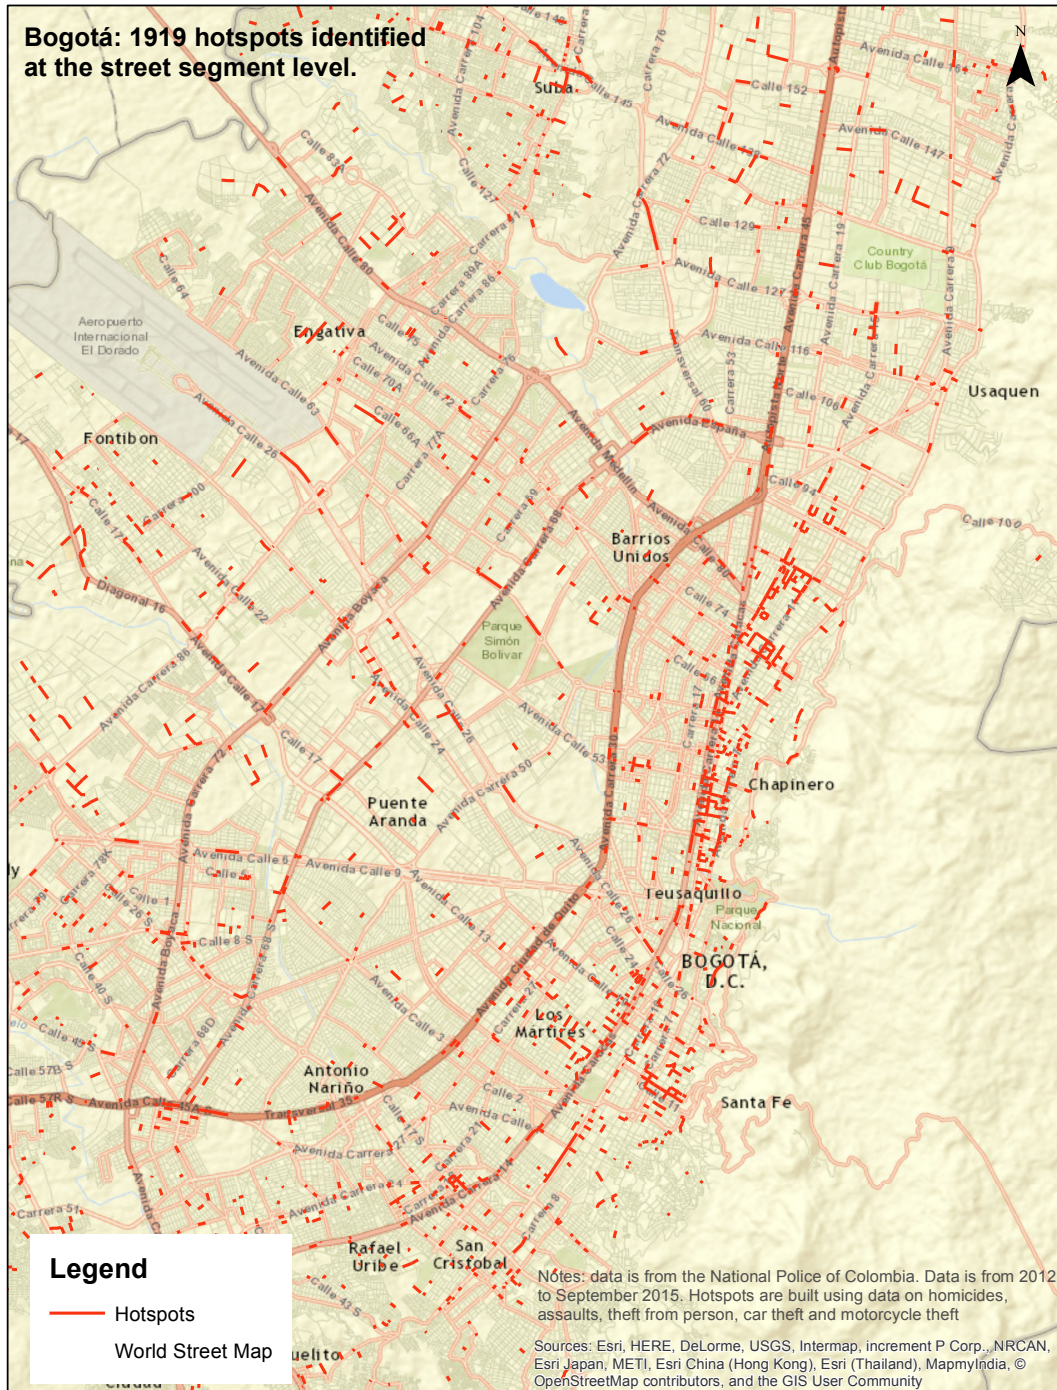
Bogotá: 1919 hotspots identified at the street segment level.

N

Suba
Calle 152
Avenida Calle 153
Avenida Calle 147
Avenida Calle 145
Calle 138
Calle 127
Calle 83A
Avenida Carrera 104
Carrera 76
Avenida Carrera 72
Calle 129
Avenida Calle 127
Country Club Bogotá
Autopista
Avenida Calle 80
Calle 64
Aeropuerto Internacional El Dorado
Engativa
Avenida Calle 63
Avenida Calle 26
Calle 70A
Carrera 89A
Carrera 86
Avenida Calle 116
Transversal 60
Carrera 53
Calle 106
Usaquen
Fontibon
Avenida Carrera 100
Calle 17
Avenida Calle 22
Diagonal 16
Avenida Carrera 86
Avenida España
Calle 94
Calle 100
Barrios Unidos
Calle 74
Parque Simón Bolivar
Avenida Boyaca
Avenida Calle 13
Avenida Calle 24
Calle 17
Avenida Calle 26
Avenida Calle 53
Avenida Carrera 50
Chapinero
Puente Aranda
Avenida Calle 6
Avenida Calle 9
Avenida Carrera 72
Avenida Calle 13
Teusaquillo
Parque Nacional
BOGOTÁ, D.C.
Calle 8 S
Calle 57B S
Los Martires
Avenida Calle 3
Antonio Nariño
Transversal 35
Avenida Carrera 27
Calle 2
Santa Fe
Carrera 51
Rafael Uribe
San Cristobal
Avenida Ciudad de Quito

Legend
Hotspots
World Street Map

Notes: data is from the National Police of Colombia. Data is from 2012 to September 2015. Hotspots are built using data on homicides, assaults, theft from person, car theft and motorcycle theft

Sources: Esri, HERE, DeLorme, USGS, Intermap, increment P Corp., NRCAN, Esri Japan, METI, Esri China (Hong Kong), Esri (Thailand), MapmyIndia, © OpenStreetMap contributors, and the GIS User Community